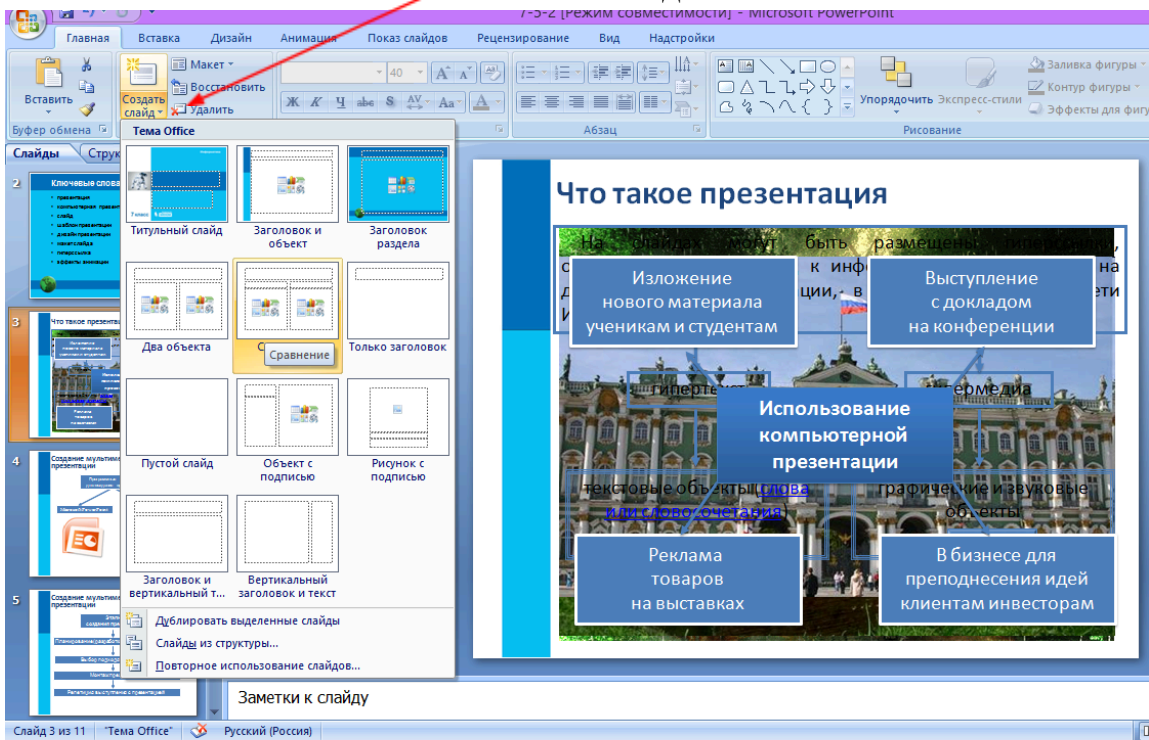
7-5-2 [Режим совместимости] - Microsoft PowerPoint

Главная Вставка Дизайн Анимация Показ слайдов Рецензирование Вид Надстройки

Вставить
Буфер обмена
Создать слайд
Макет
Восстановить
Удалить
40
Абзац
Упорядочить Экспресс-стили
Заливка фигуры
Контур фигуры
Эффекты для фигу
Рисование

Слайды Струк

Тема Office

Титульный слайд
Заголовок и объект
Заголовок раздела
Два объекта
Сравнение
Только заголовок
Пустой слайд
Объект с подписью
Рисунок с подписью
Заголовок и вертикальный т...
Вертикальный заголовок и текст

Дублировать выделенные слайды
Слайды из структуры...
Повторное использование слайдов...

2
Ключевые слова
3
Что такое презентация
4
Создание мультим презентации
5
Создание мультим презентации

Что такое презентация

На слайдах могут быть размещены гипертексты, с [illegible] к инф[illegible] на д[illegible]ции, в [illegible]ети И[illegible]

Изложение нового материала ученикам и студентам

Выступление с докладом на конференции

гипертекст

мультимедиа

Использование компьютерной презентации

текстовые объекты (слова или словосочетания)

графические и звуковые объекты

Реклама товаров на выставках

В бизнесе для преподнесения идей клиентам инвесторам

Заметки к слайду

Слайд 3 из 11 "Тема Office" Русский (Россия)